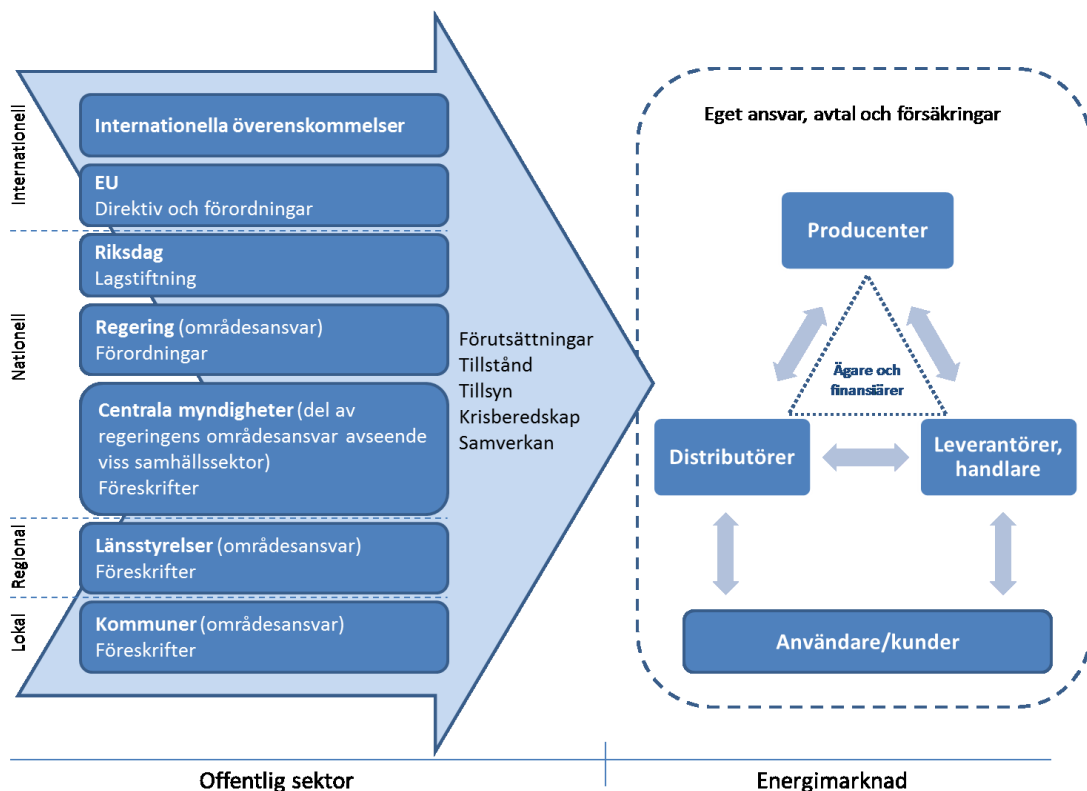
Internationell

Nationell

Regional

Lokal

Internationella överenskommelser

EU
Direktiv och förordningar

Riksdag
Lagstiftning

Regering (områdesansvar)
Förordningar

Centrala myndigheter (del av regeringens områdesansvar avseende viss samhällssektor)
Föreskrifter

Länsstyrelser (områdesansvar)
Föreskrifter

Kommuner (områdesansvar)
Föreskrifter

Förutsättningar
Tillstånd
Tillsyn
Krisberedskap
Samverkan

Eget ansvar, avtal och försäkringar

Producenter

Ägare och finansiärer

Distributörer

Leverantörer, handlare

Användare/kunder

Offentlig sektor

Energimarknad